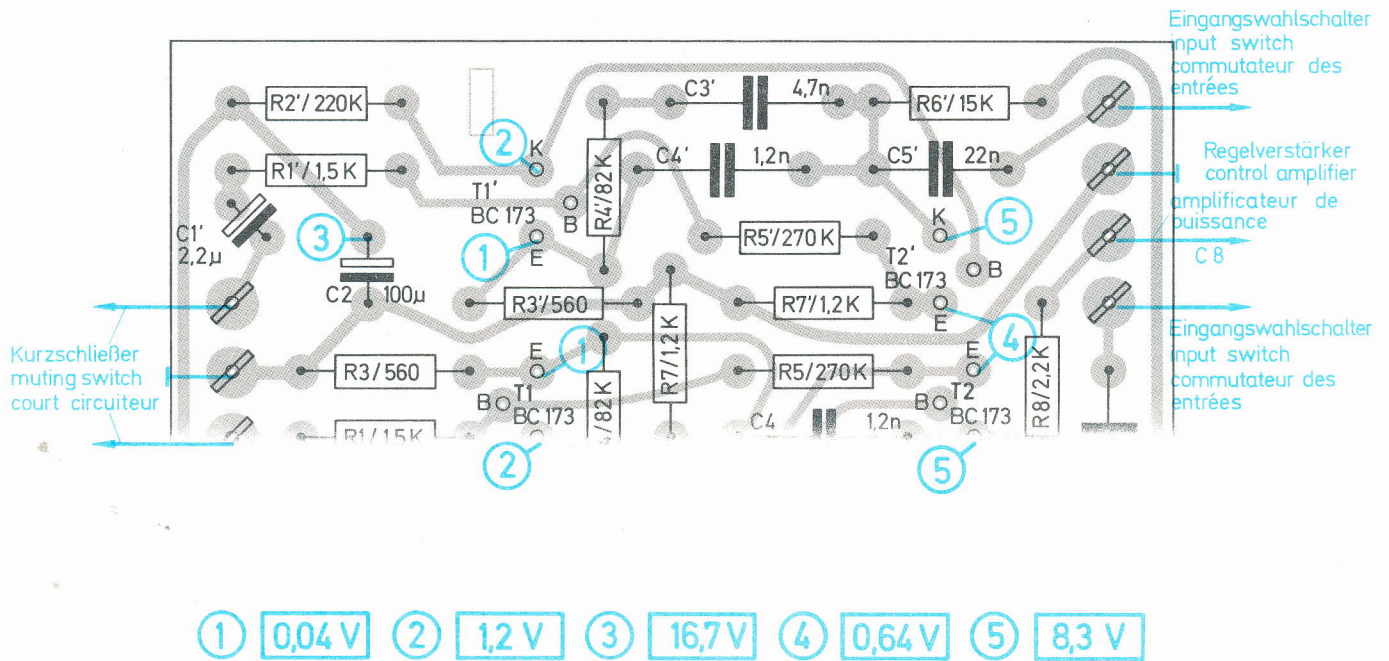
Eingangswahlschalter
input switch
commutateur des entrées

Regelverstärker
control amplifier
amplificateur de puissance
C 8

Eingangswahlschalter
input switch
commutateur des entrées

R2'/220K
C3'
4,7n
R6'/15K
2
K
R4'/82K
C4'
1,2n
C5'
22n
R1'/1,5K
T1'
BC 173
B
K
5
C1'
2,2µ
3
1
E
R5'/270K
T2'
BC 173
B
C2
100µ
R3'/560
R7'/1,2K
E
4
R7/1,2K
E
1
E
Kurzschließer
muting switch
court circuiteur
R3/560
R5/270K
T1
BC 173
B
/82K
B
T2
BC 173
R8/2,2K
R1/1,5K
C4
1,2n
2
5

1 0,04 V 2 1,2 V 3 16,7 V 4 0,64 V 5 8,3 V